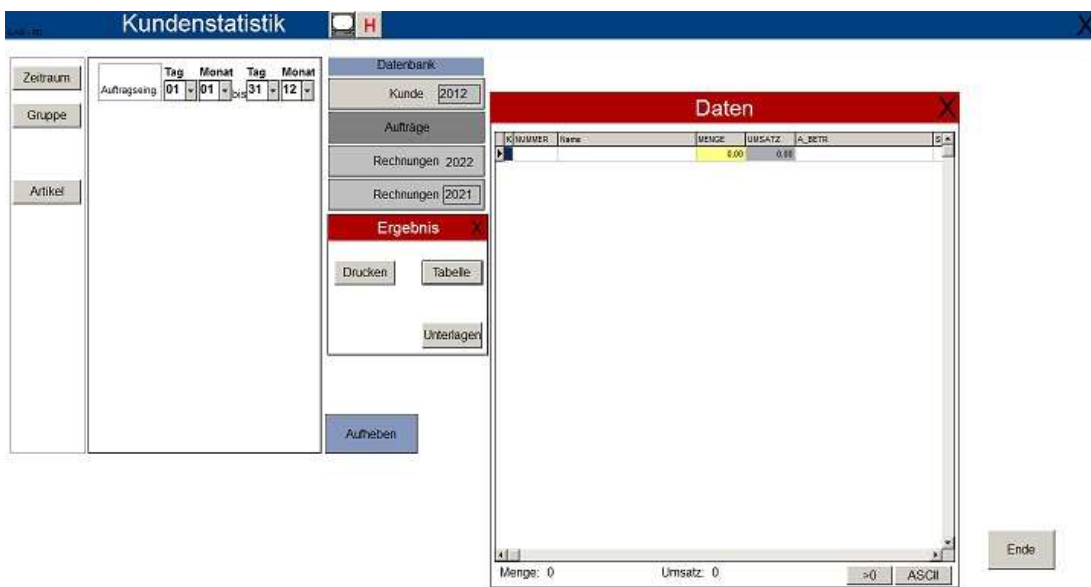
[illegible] Kundenstatistik H X

Zeitraum
Gruppe
Artikel

Tag Monat Tag Monat
Auftragseing 01 01 bis 31 12

Datenbank
Kunde 2012
Aufträge
Rechnungen 2022
Rechnungen 2021

Ergebnis X
Drucken
Tabelle
Unterlagen

Aufheben

Daten X

| K | NUMMER | Name | MENGE | UMSATZ | A_BETR | S |
|---|---|---|---|---|---|---|
| | | | 0,00 | 0,00 | | |

Menge: 0 Umsatz: 0 >0 ASCII

Ende